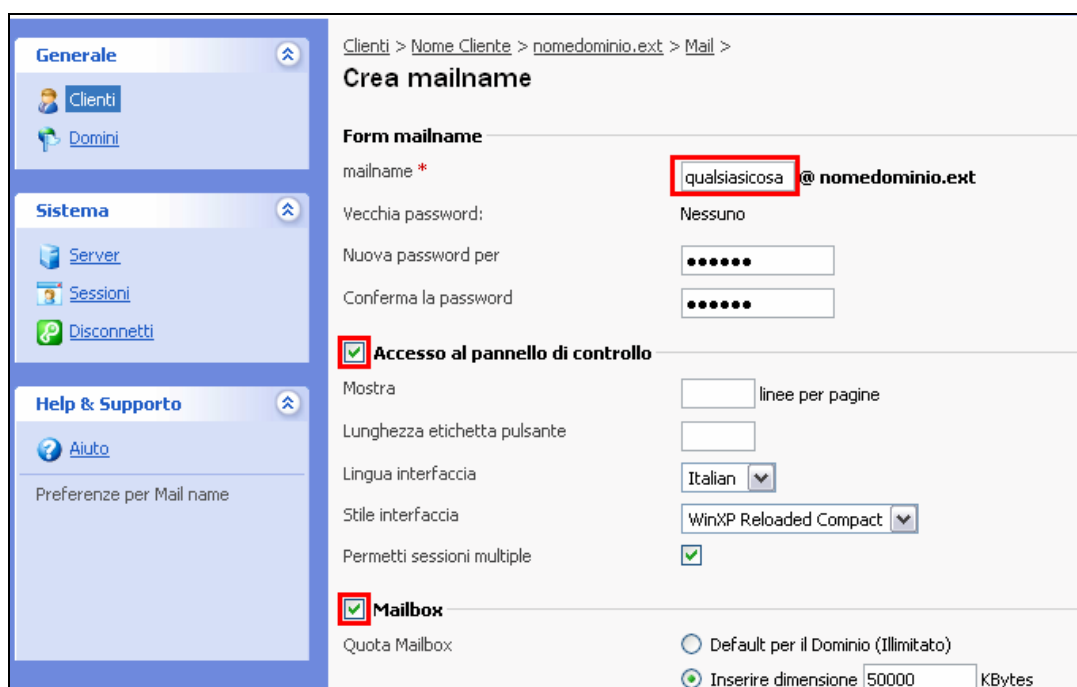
Generale

Clienti

Domini

Sistema

Server

Sessioni

Disconnetti

Help & Supporto

Aiuto

Preferenze per Mail name

Clienti > Nome Cliente > nomedominio.ext > Mail >

Crea mailname

Form mailname

mailname * qualsiasicosa @ nomedominio.ext

Vecchia password: Nessuno

Nuova password per ••••••

Conferma la password ••••••

Accesso al pannello di controllo

Mostra linee per pagine

Lunghezza etichetta pulsante

Lingua interfaccia Italian

Stile interfaccia WinXP Reloaded Compact

Permetti sessioni multiple

Mailbox

Quota Mailbox Default per il Dominio (Illimitato)

Inserire dimensione 50000 KBytes